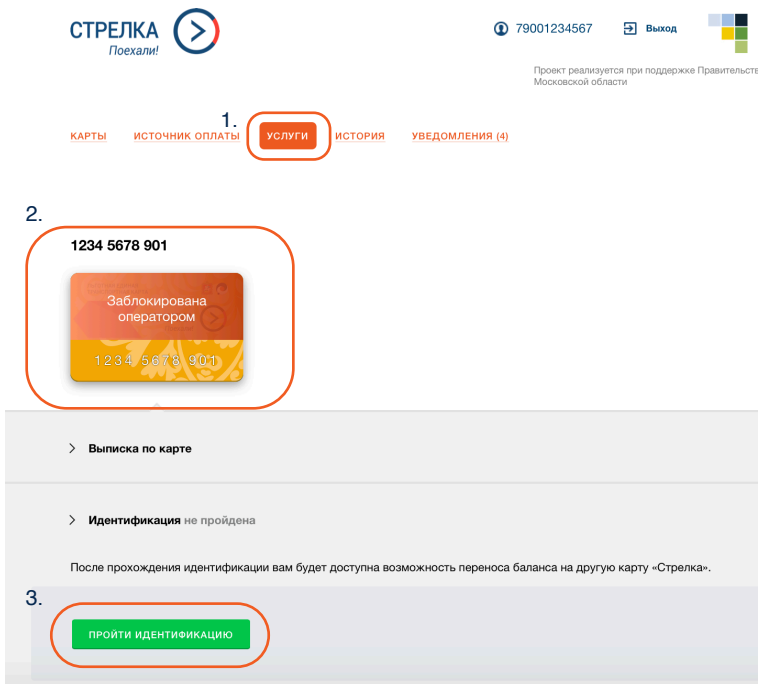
СТРЕЛКА
Поехали!

79001234567

Выход

Проект реализуется при поддержке Правительства Московской области

1.

КАРТЫ ИСТОЧНИК ОПЛАТЫ УСЛУГИ ИСТОРИЯ УВЕДОМЛЕНИЯ (4)

2.

1234 5678 901

Заблокирована оператором

1234 5678 901

Выписка по карте

Идентификация не пройдена

После прохождения идентификации вам будет доступна возможность переноса баланса на другую карту «Стрелка».

3.

ПРОЙТИ ИДЕНТИФИКАЦИЮ